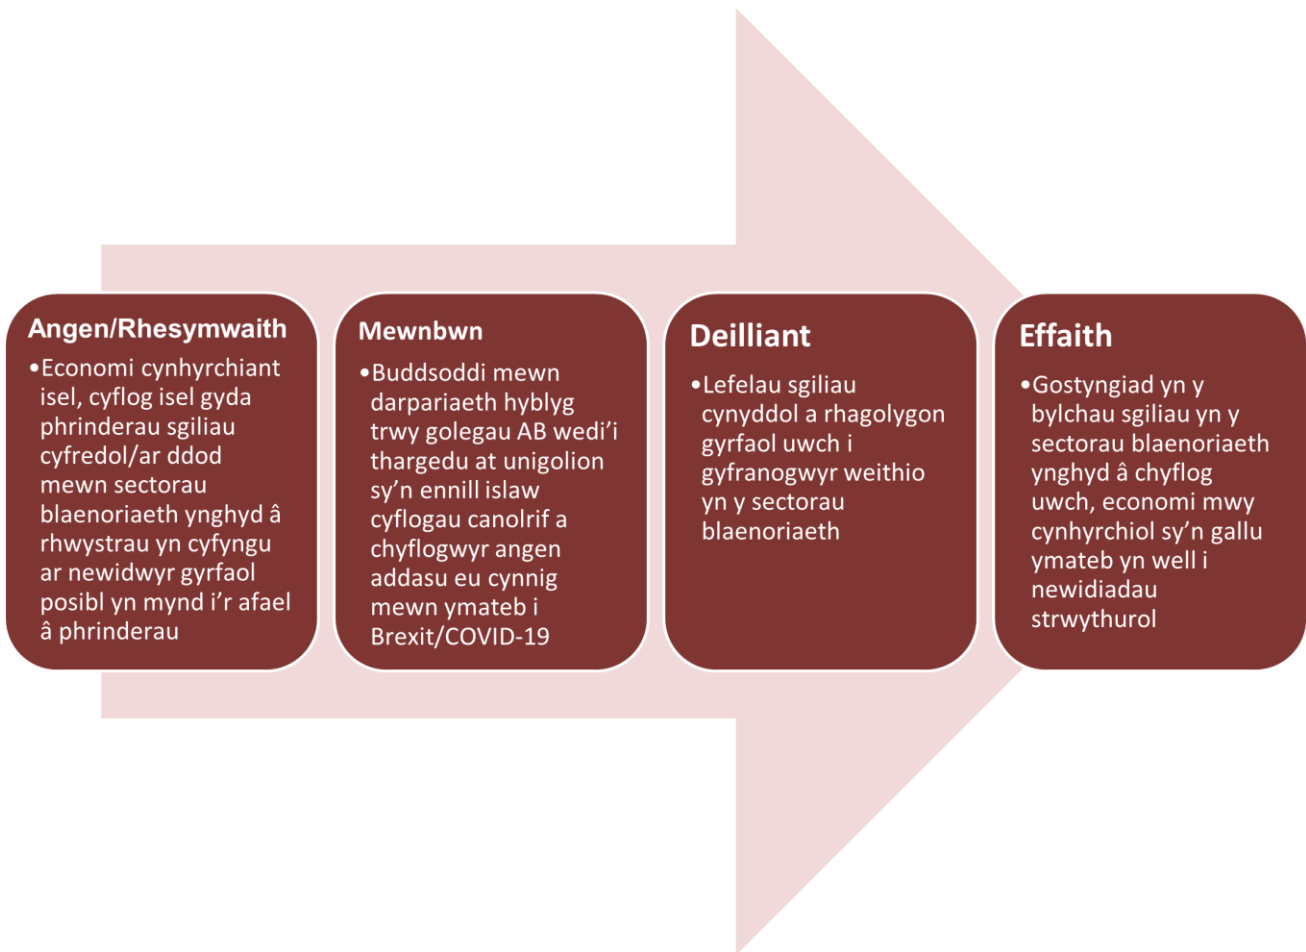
Angen/Rhesymwaith

•Economi cynhyrchiant isel, cyflog isel gyda phrinderau sgiliau cyfredol/ar ddod mewn sectorau blaenoriaeth ynghyd â rhwystrau yn cyfyngu ar newidwyr gyrfaol posibl yn mynd i'r afael â phrinderau

Mewnbwn

•Buddsoddi mewn darpariaeth hyblyg trwy golegau AB wedi'i thargedu at unigolion sy'n ennill islaw cyflogau canolrif a chyflogwyr angen addasu eu cynnig mewn ymateb i Brexit/COVID-19

Deilliant

•Lefelau sgiliau cynyddol a rhagolygon gyrfaol uwch i gyfranogwyr weithio yn y sectorau blaenoriaeth

Effaith

•Gostyngiad yn y bylchau sgiliau yn y sectorau blaenoriaeth ynghyd â chyflog uwch, economi mwy cynhyrchiol sy'n gallu ymateb yn well i newidiadau strwythurol